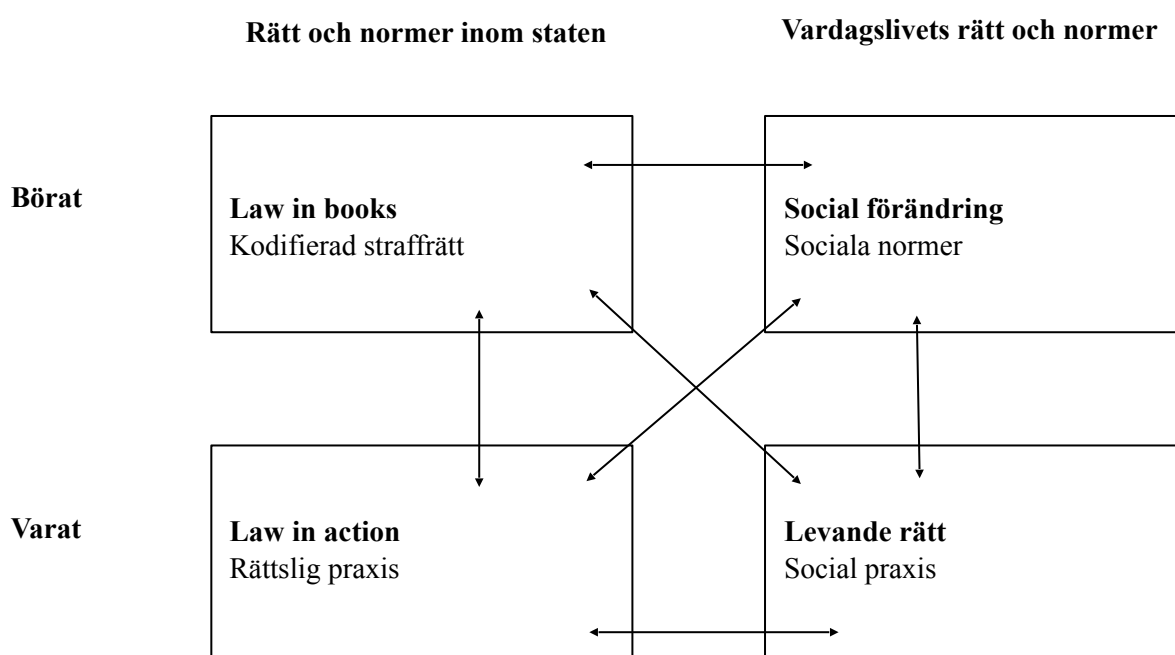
Rätt och normer inom staten

Vardagslivets rätt och normer

Börat

Law in books
Kodifierad straffrätt

Social förändring
Sociala normer

Varat

Law in action
Rättslig praxis

Levande rätt
Social praxis